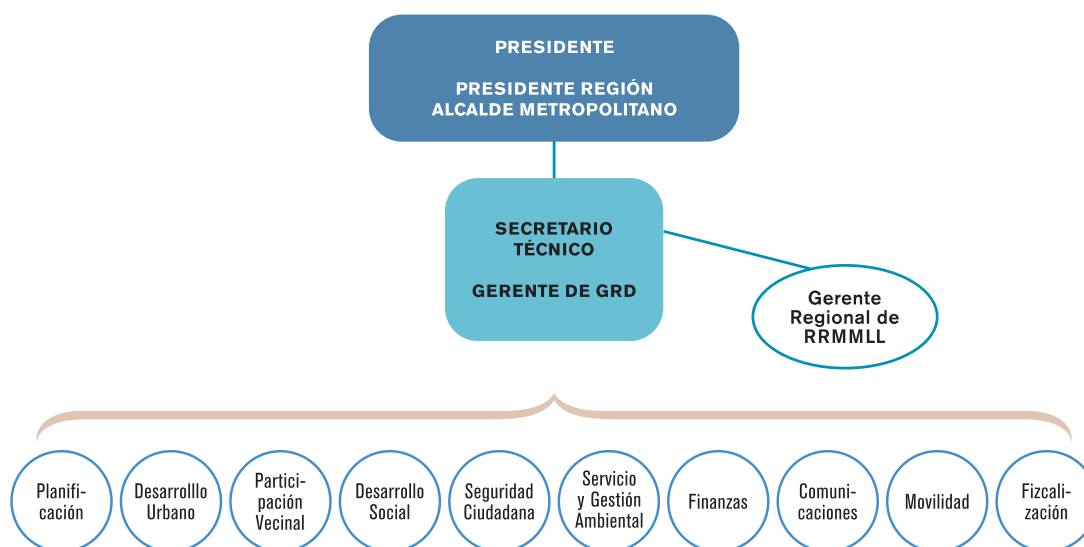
PRESIDENTE

PRESIDENTE REGIÓN
ALCALDE METROPOLITANO

SECRETARIO
TÉCNICO

GERENTE DE GRD

Gerente
Regional de
RRMMLL

Planificación

Desarrollllo Urbano

Participación Vecinal

Desarrollo Social

Seguridad Ciudadana

Servicio y Gestión Ambiental

Finanzas

Comunicaciones

Movilidad

Fizcalización